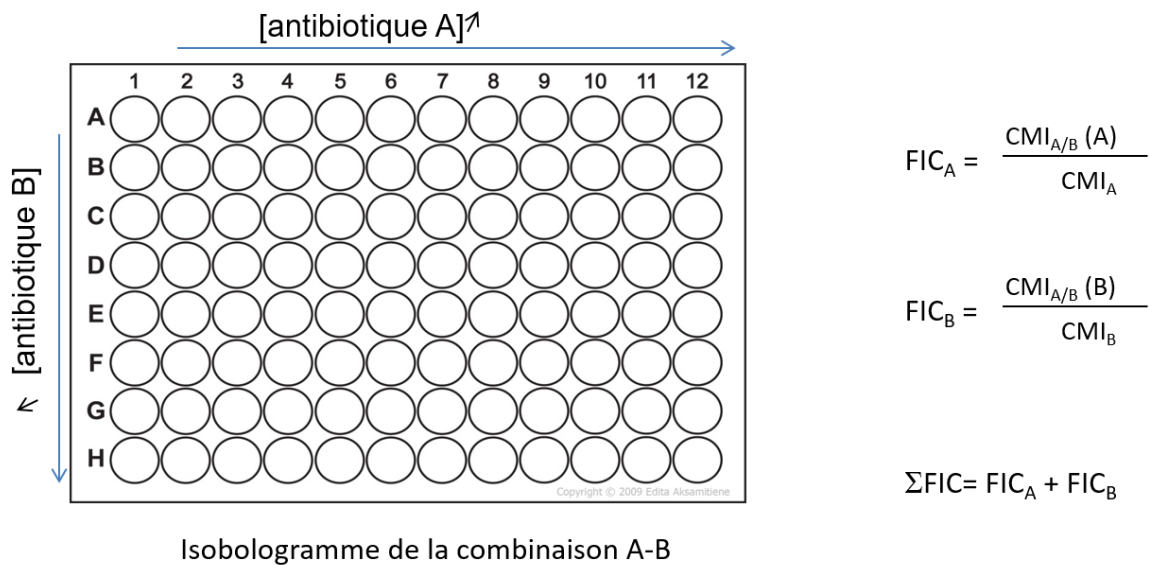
[antibiotique A]↗

[antibiotique B]↙

| | 1 | 2 | 3 | 4 | 5 | 6 | 7 | 8 | 9 | 10 | 11 | 12 |
|---|---|---|---|---|---|---|---|---|---|---|---|---|
| A | | | | | | | | | | | | |
| B | | | | | | | | | | | | |
| C | | | | | | | | | | | | |
| D | | | | | | | | | | | | |
| E | | | | | | | | | | | | |
| F | | | | | | | | | | | | |
| G | | | | | | | | | | | | |
| H | | | | | | | | | | | | |

Copyright © 2009 Edita Aksamitiene

$FIC_A = \frac{CMI_{A/B}(A)}{CMI_A}$

$FIC_B = \frac{CMI_{A/B}(B)}{CMI_B}$

$\Sigma FIC = FIC_A + FIC_B$

Isobologramme de la combinaison A-B